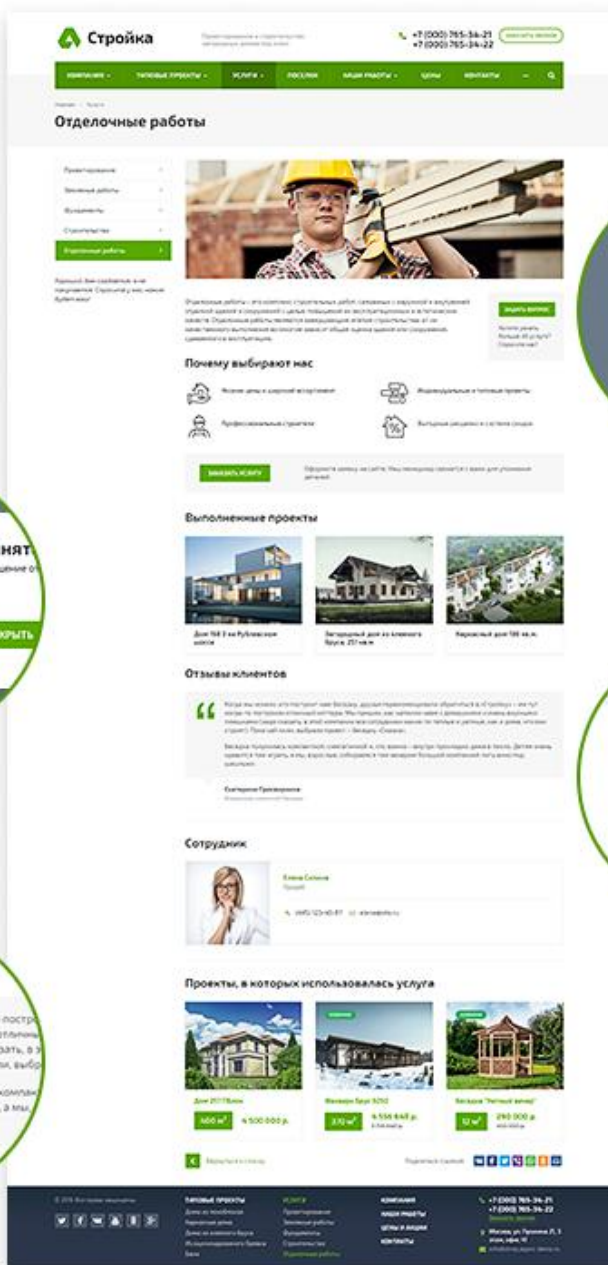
Стройка

+7 (000) 765-34-21
+7 (000) 765-34-22

КОМПАНИЯ ТИПОВЫЕ ПРОЕКТЫ УСЛУГИ ПОСЕЛКИ НАШИ РАБОТЫ ЦЕНЫ КОНТАКТЫ

Отделочные работы

Проектирование
Земляные работы
Фундаменты
Строительство
Отделочные работы

Почему выбирают нас

ЗАКАЗАТЬ УСЛУГУ

Выполненные проекты

Дом 168 3 на Рублевском шоссе
Загородный дом из клееного бруса 257 кв.м
Каркасный дом 198 кв.м.

Отзывы клиентов

Сотрудник

Проекты, в которых использовалась услуга

Дом 217 Валя
4 500 000 р.
4 556 848 р.
290 000 р.

ТИПОВЫЕ ПРОЕКТЫ
УСЛУГИ
КОМПАНИЯ
НАШИ РАБОТЫ
ЦЕНЫ И АКЦИИ
КОНТАКТЫ
+7 (000) 765-34-21
+7 (000) 765-34-22

нят
КРЫТЬ